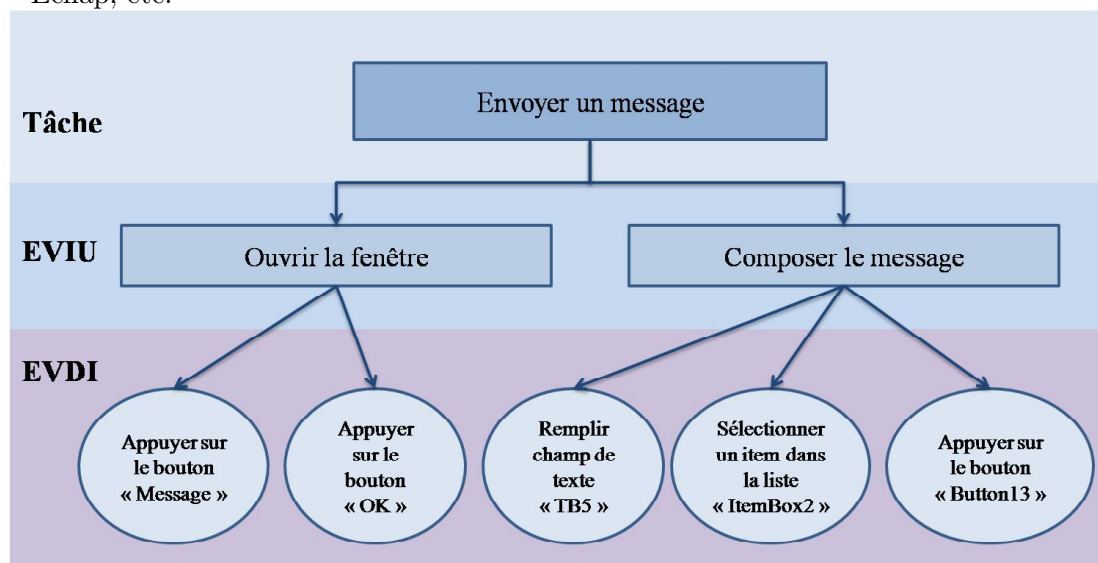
Tâche

Envoyer un message

EVIU

Ouvrir la fenêtre

Composer le message

EVDI

Appuyer sur le bouton « Message »

Appuyer sur le bouton « OK »

Remplir champ de texte « TB5 »

Sélectionner un item dans la liste « ItemBox2 »

Appuyer sur le bouton « Button13 »